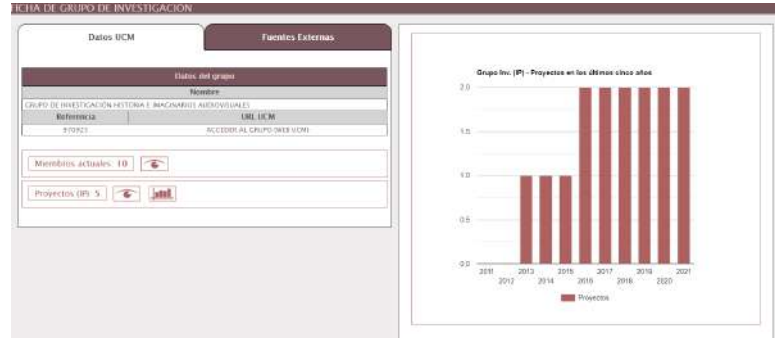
ICHA DE GRUPO DE INVESTIGACIÓN

Datos UCM

Fuentes Externas

Datos del grupo

| Nombre | |
|---|---|
| GRUPO DE INVESTIGACIÓN HISTORIA E IMAGINARIOS AUDIOVISUALES | |
| Referencia | URL UCM |
| 970921 | ACCEDER AL GRUPO (WEB UCM) |

Miembros actuales: 10

Proyectos (IP): 5

Grupo Inv. (IP) - Proyectos en los últimos cinco años

2.0
1.5
1.0
0.5
0.0

2011
2012
2013
2014
2015
2016
2017
2018
2019
2020
2021

Proyectos